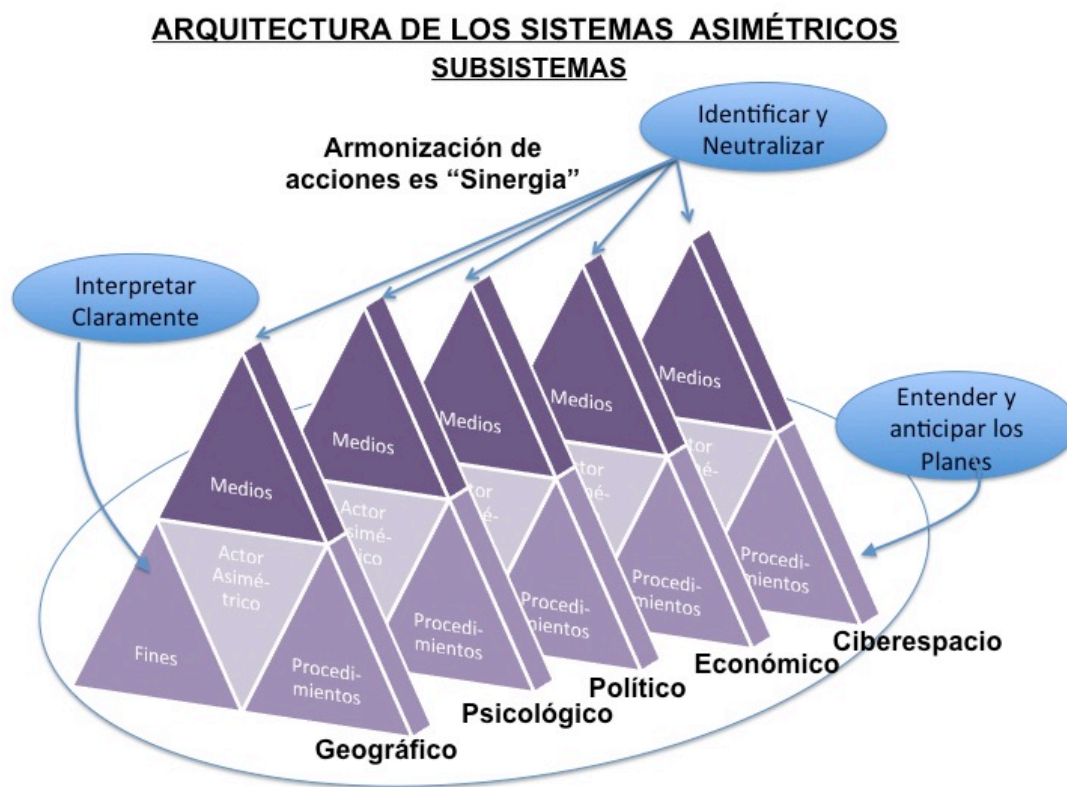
ARQUITECTURA DE LOS SISTEMAS ASIMÉTRICOS
SUBSISTEMAS

Identificar y Neutralizar

Armonización de acciones es "Sinergia"

Interpretar Claramente

Entender y anticipar los Planes

Medios
Actor Asimétrico
Fines
Procedimientos

Medios
Actor Asimé-
ico
Procedimientos

Medios
Actor
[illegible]
Procedimientos

Medios
Actor
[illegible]
Procedimientos

Medios
Actor
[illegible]
Procedimientos

Geográfico
Psicológico
Político
Económico
Ciberespacio